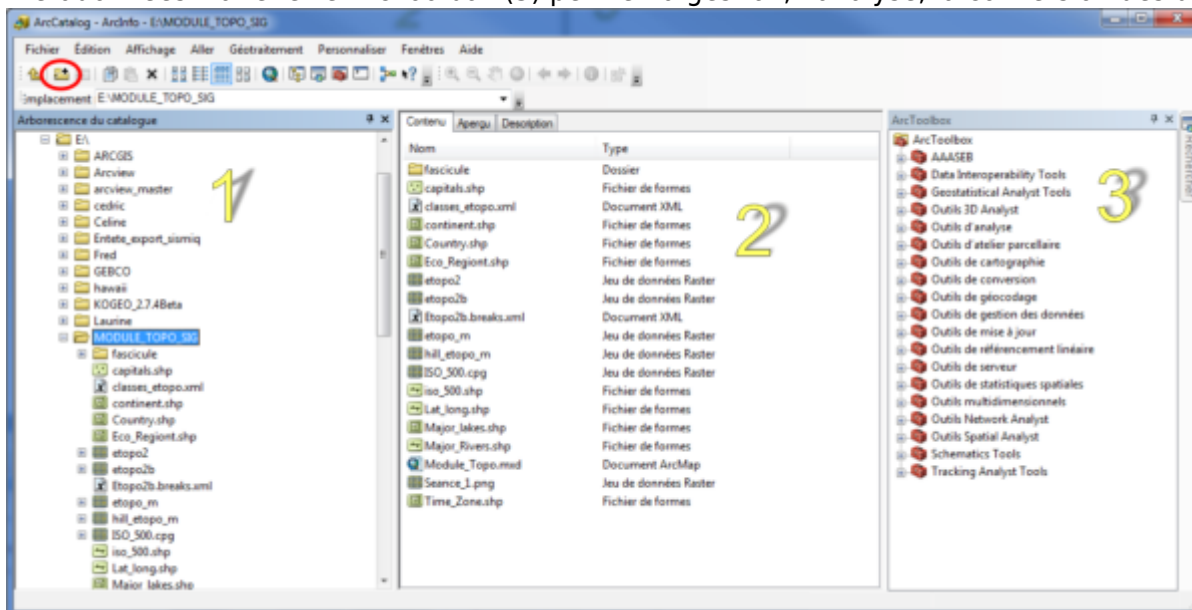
ArcCatalog - ArcInfo - E:\MODULE_TOPO_SIG

Fichier Édition Affichage Aller Géotraitement Personnaliser Fenêtres Aide

Emplacement E:\MODULE_TOPO_SIG

Arborescence du catalogue

E:\
ARCGIS
Arcview
arcview_master
cedric
Celine
Entete_export_sismiq
Fred
GEBCO
hawaii
KOGEO_2.7.4Beta
Laurine
MODULE_TOPO_SIG
fascicule
capitals.shp
classes_etopo.xml
continent.shp
Country.shp
Eco_Regiont.shp
etopo2
etopo2b
Etopo2b.breaks.xml
etopo_m
hill_etopo_m
ISO_500.cpg
iso_500.shp
Lat_long.shp
Major_lakes.shp

1

Contenu Aperçu Description

| Nom | Type |
|---|---|
| fascicule | Dossier |
| capitals.shp | Fichier de formes |
| classes_etopo.xml | Document XML |
| continent.shp | Fichier de formes |
| Country.shp | Fichier de formes |
| Eco_Regiont.shp | Fichier de formes |
| etopo2 | Jeu de données Raster |
| etopo2b | Jeu de données Raster |
| Etopo2b.breaks.xml | Document XML |
| etopo_m | Jeu de données Raster |
| hill_etopo_m | Jeu de données Raster |
| ISO_500.cpg | Jeu de données Raster |
| iso_500.shp | Fichier de formes |
| Lat_long.shp | Fichier de formes |
| Major_lakes.shp | Fichier de formes |
| Major_Rivers.shp | Fichier de formes |
| Module_Topo.mxd | Document ArcMap |
| Seance_1.png | Jeu de données Raster |
| Time_Zone.shp | Fichier de formes |

2

ArcToolbox

ArcToolbox
AAASEB
Data Interoperability Tools
Geostatistical Analyst Tools
Outils 3D Analyst
Outils d'analyse
Outils d'atelier parcellaire
Outils de cartographie
Outils de conversion
Outils de géocodage
Outils de gestion des données
Outils de mise à jour
Outils de référencement linéaire
Outils de serveur
Outils de statistiques spatiales
Outils multidimensionnels
Outils Network Analyst
Outils Spatial Analyst
Schematics Tools
Tracking Analyst Tools

3